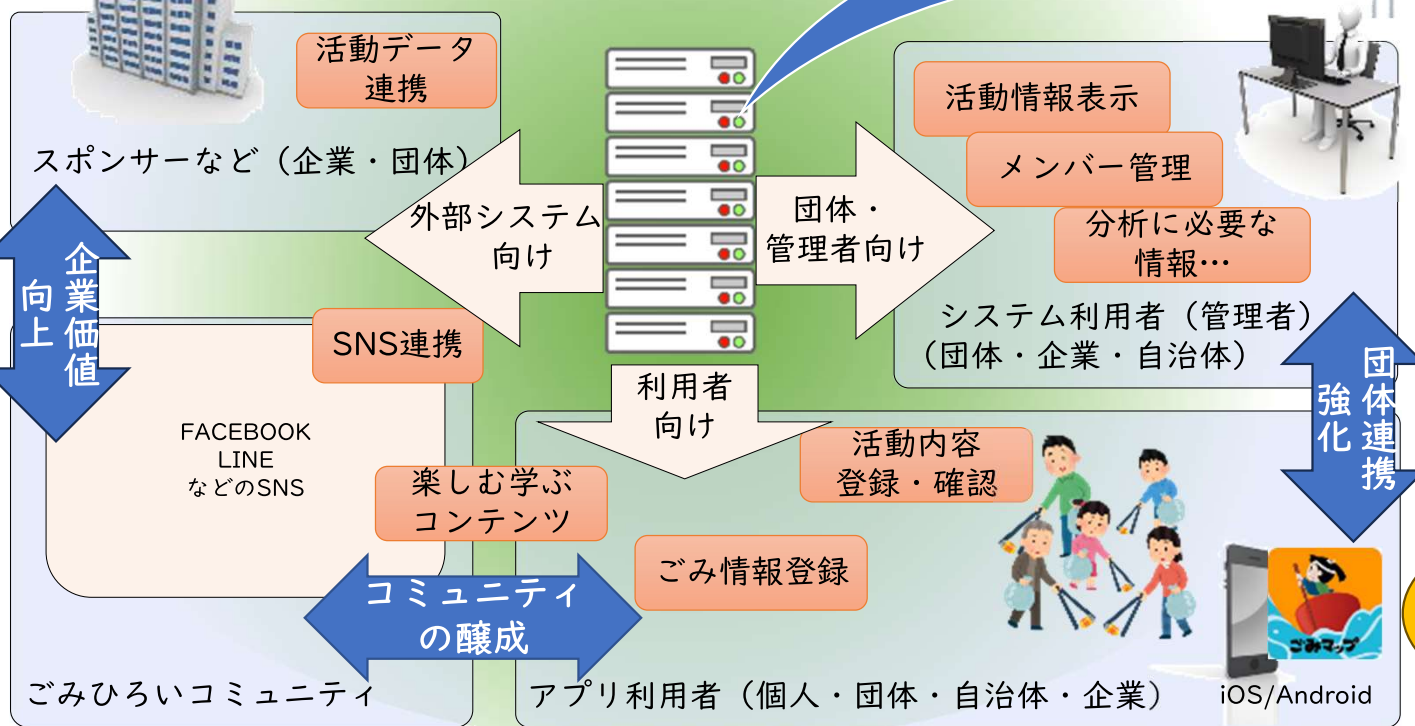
活動データ連携

スポンサーなど（企業・団体）

企業価値向上

外部システム向け

団体・管理者向け

活動情報表示

メンバー管理

分析に必要な情報…

システム利用者（管理者）（団体・企業・自治体）

団体連携強化

SNS連携

FACEBOOK
LINE
などのSNS

利用者向け

活動内容登録・確認

楽しむ学ぶコンテンツ

ごみ情報登録

コミュニティの醸成

ごみマップ

ごみひろいコミュニティ

アプリ利用者（個人・団体・自治体・企業）

iOS/Android